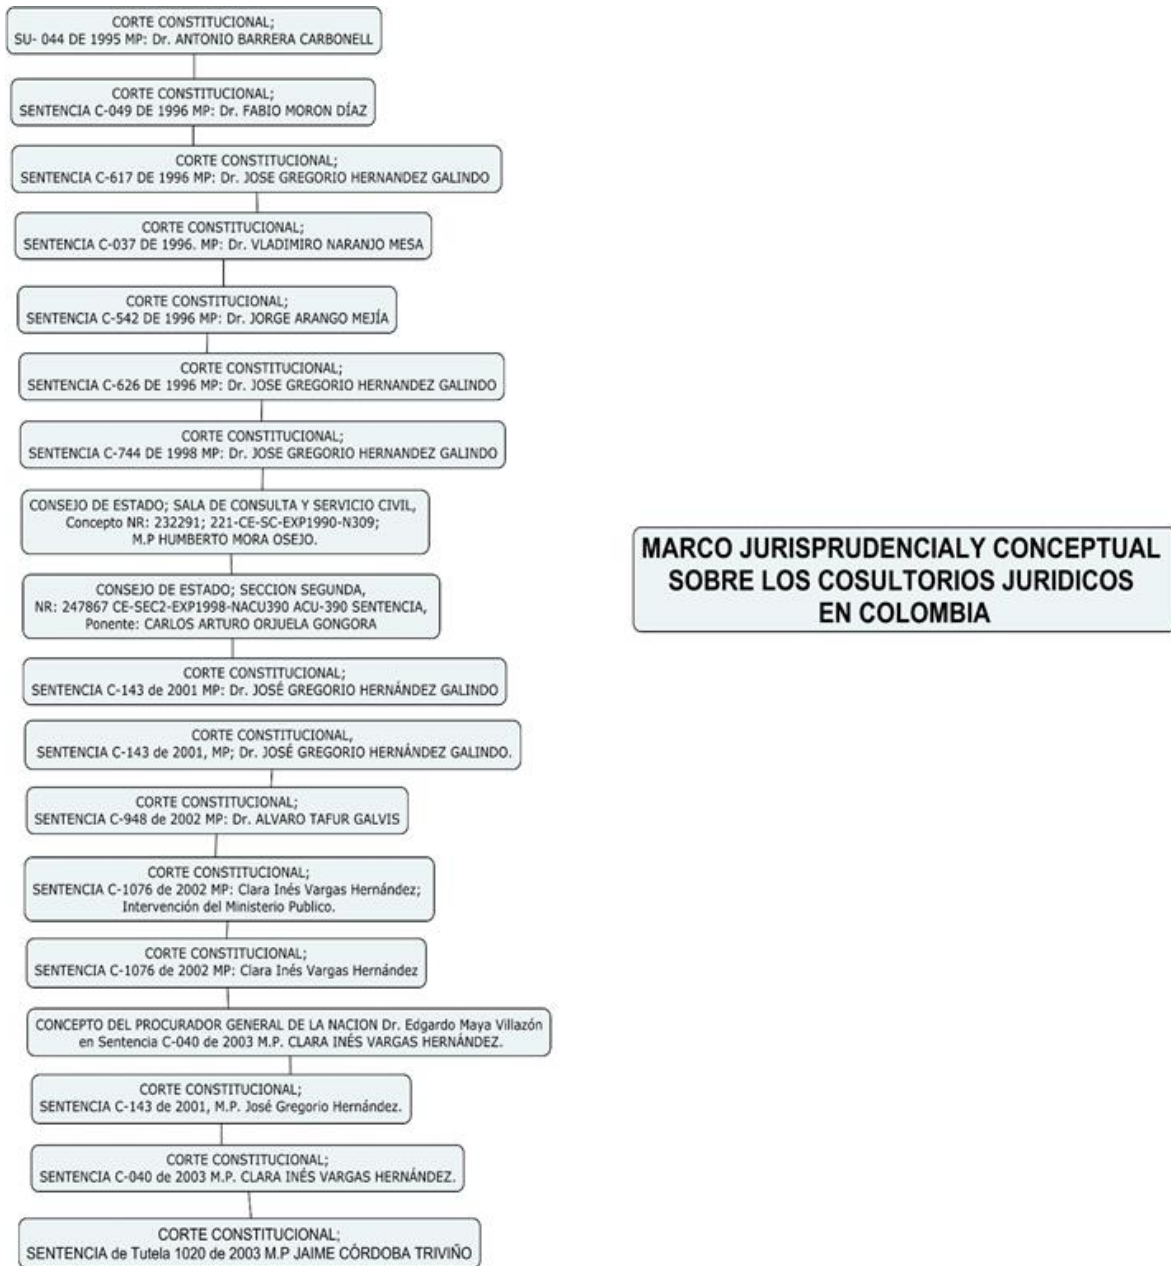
CORTE CONSTITUCIONAL;
SU- 044 DE 1995 MP: Dr. ANTONIO BARRERA CARBONELL

CORTE CONSTITUCIONAL;
SENTENCIA C-049 DE 1996 MP: Dr. FABIO MORON DÍAZ

CORTE CONSTITUCIONAL;
SENTENCIA C-617 DE 1996 MP: Dr. JOSE GREGORIO HERNANDEZ GALINDO

CORTE CONSTITUCIONAL;
SENTENCIA C-037 DE 1996. MP: Dr. VLADIMIRO NARANJO MESA

CORTE CONSTITUCIONAL;
SENTENCIA C-542 DE 1996 MP: Dr. JORGE ARANGO MEJÍA

CORTE CONSTITUCIONAL;
SENTENCIA C-626 DE 1996 MP: Dr. JOSE GREGORIO HERNANDEZ GALINDO

CORTE CONSTITUCIONAL;
SENTENCIA C-744 DE 1998 MP: Dr. JOSE GREGORIO HERNANDEZ GALINDO

CONSEJO DE ESTADO; SALA DE CONSULTA Y SERVICIO CIVIL,
Concepto NR: 232291; 221-CE-SC-EXP1990-N309;
M.P HUMBERTO MORA OSEJO.

CONSEJO DE ESTADO; SECCION SEGUNDA,
NR: 247867 CE-SEC2-EXP1998-NACU390 ACU-390 SENTENCIA,
Ponente: CARLOS ARTURO ORJUELA GONGORA

CORTE CONSTITUCIONAL;
SENTENCIA C-143 de 2001 MP: Dr. JOSÉ GREGORIO HERNÁNDEZ GALINDO

CORTE CONSTITUCIONAL,
SENTENCIA C-143 de 2001, MP; Dr. JOSÉ GREGORIO HERNÁNDEZ GALINDO.

CORTE CONSTITUCIONAL;
SENTENCIA C-948 de 2002 MP: Dr. ALVARO TAFUR GALVIS

CORTE CONSTITUCIONAL;
SENTENCIA C-1076 de 2002 MP: Clara Inés Vargas Hernández;
Intervención del Ministerio Publico.

CORTE CONSTITUCIONAL;
SENTENCIA C-1076 de 2002 MP: Clara Inés Vargas Hernández

CONCEPTO DEL PROCURADOR GENERAL DE LA NACION Dr. Edgardo Maya Villazón
en Sentencia C-040 de 2003 M.P. CLARA INÉS VARGAS HERNÁNDEZ.

CORTE CONSTITUCIONAL;
SENTENCIA C-143 de 2001, M.P. José Gregorio Hernández.

CORTE CONSTITUCIONAL;
SENTENCIA C-040 de 2003 M.P. CLARA INÉS VARGAS HERNÁNDEZ.

CORTE CONSTITUCIONAL;
SENTENCIA de Tutela 1020 de 2003 M.P JAIME CÓRDOBA TRIVIÑO

MARCO JURISPRUDENCIALY CONCEPTUAL
SOBRE LOS COSULTORIOS JURIDICOS
EN COLOMBIA